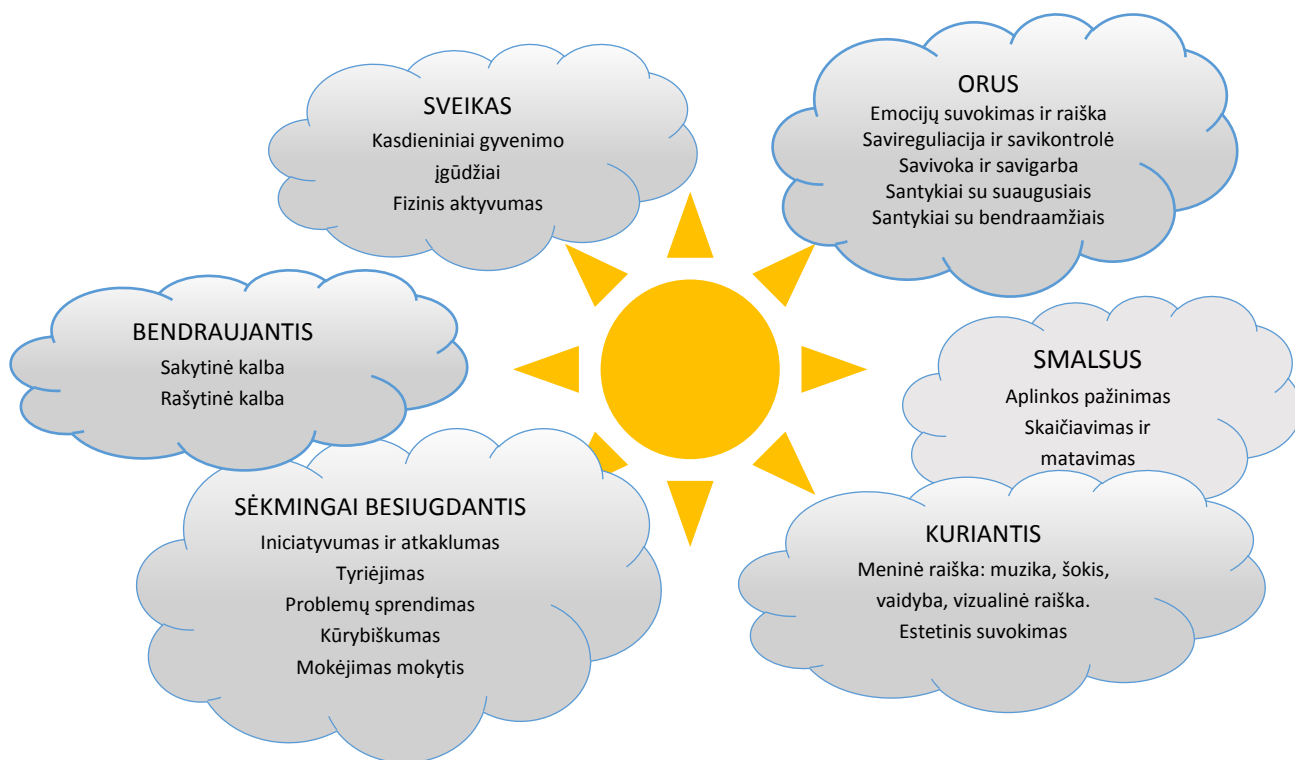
SVEIKAS
Kasdieniniai gyvenimo įgūdžiai
Fizinis aktyvumas

ORUS
Emocijų suvokimas ir raiška
Savireguliacija ir savikontrolė
Savivoka ir savigarba
Santykiai su suaugusiais
Santykiai su bendraamžiais

BENDRAUJANTIS
Sakytinė kalba
Rašytinė kalba

SMALSUS
Aplinkos pažinimas
Skaičiavimas ir matavimas

SĖKMINGAI BESIUGDANTIS
Iniciatyvumas ir atkaklumas
Tyriėjimas
Problemų sprendimas
Kūrybiškumas
Mokėjimas mokytis

KURIANTIS
Meninė raiška: muzika, šokis, vaidyba, vizualinė raiška.
Estetinis suvokimas